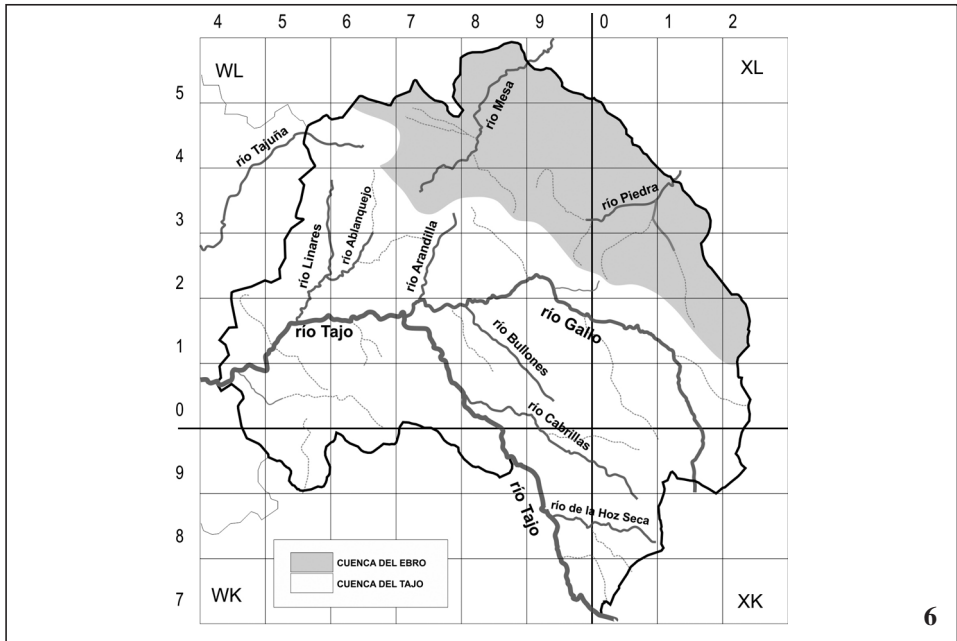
4 5 6 7 8 9 0 1 2

WL

XL

5

4

3

2

1

0

9

8

7

río Tajuña

río Mesa

río Piedra

río Linares

río Ablanquejo

río Arandilla

río Gallo

río Tajo

río Bullones

río Cabrillas

río Tajo

río de la Hoz Seca

CUENCA DEL EBRO

CUENCA DEL TAJO

WK

XK

6